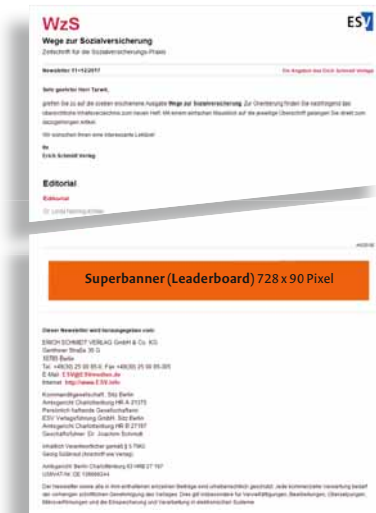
WzS

Wege zur Sozialversicherung

Zeitschrift für die Sozialversicherungs-Praxis

ESV

Newsletter 11+12/2017

Ein Angebot des Erich Schmidt Verlags

Sehr geehrter Herr Tarent,

greifen Sie zu auf die soeben erschienene Ausgabe Wege zur Sozialversicherung. Zur Orientierung finden Sie nachfolgend das übersichtliche Inhaltsverzeichnis zum neuen Heft. Mit einem einfachen Mausklick auf die jeweilige Überschrift gelangen Sie direkt zum dazugehörigen Artikel.

Wir wünschen Ihnen eine interessante Lektüre!

Ihr
Erich Schmidt Verlag

Editorial

Editorial

Dr. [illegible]

Superbanner (Leaderboard) 728 x 90 Pixel

Dieser Newsletter wird herausgegeben vom:

ERICH SCHMIDT VERLAG GmbH & Co. KG
Genthiner Straße 30 G
10785 Berlin
Tel. +49(30) 25 00 85-0, Fax +49(30) 25 00 85-305
E-Mail: ESV@ESVmedien.de
Internet: http://www.ESV.info

Kommanditgesellschaft, Sitz Berlin
Amtsgericht Charlottenburg HR A 21175
Persönlich haftende Gesellschafterin:
ESV Verlagsführung GmbH, Sitz Berlin
Amtsgericht Charlottenburg HR B 27187
Geschäftsführer: Dr. Joachim Schmidt

Inhaltlich Verantwortlicher gemäß § 5 TMG:
Georg Schmidt (Anschrift wie Verlag)

Amtsgericht Berlin Charlottenburg 83 HRB 27 187
USt-IdNr. DE 136688244

Der Newsletter sowie alle in ihm enthaltenen einzelnen Beiträge sind urheberrechtlich geschützt. Jede kommerzielle Verwertung bedarf der vorherigen schriftlichen Genehmigung des Verlages. Dies gilt insbesondere für Vervielfältigungen, Bearbeitungen, Übersetzungen, Mikroverfilmungen und die Einspeicherung und Verarbeitung in elektronischen Systeme.